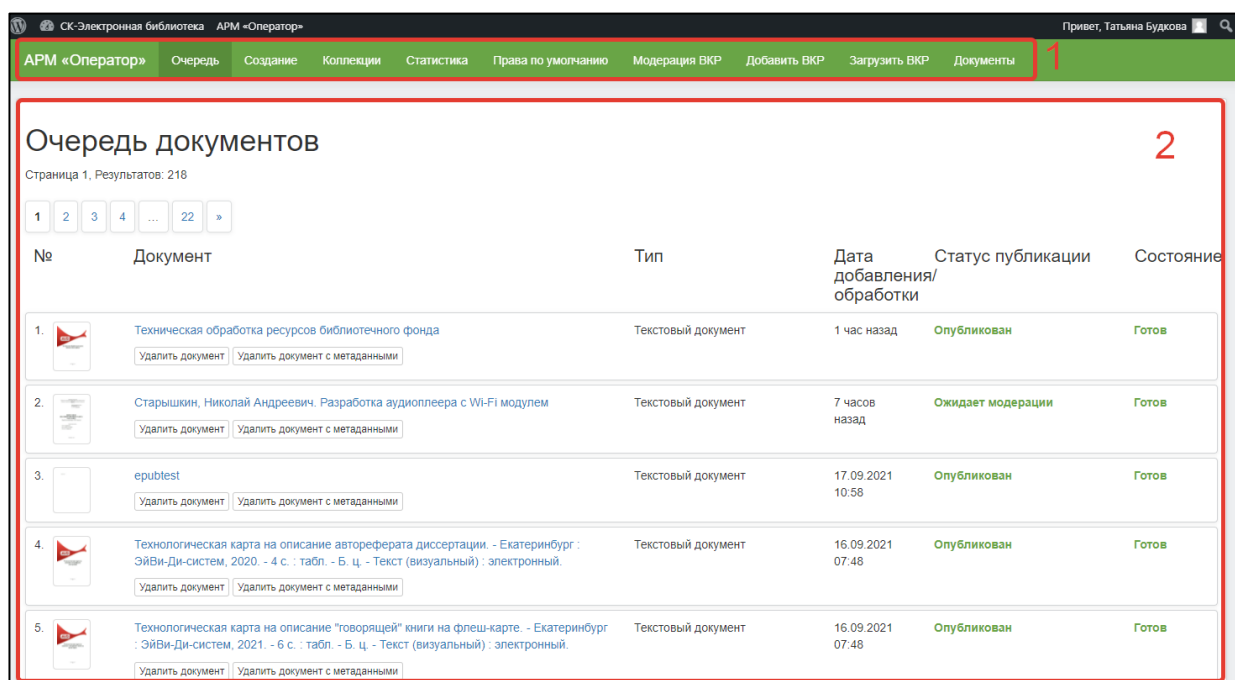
СК-Электронная библиотека АРМ «Оператор»

Привет, Татьяна Будкова

АРМ «Оператор» Очередь Создание Коллекции Статистика Права по умолчанию Модерация ВКР Добавить ВКР Загрузить ВКР Документы

1

2

Очередь документов

Страница 1, Результатов: 218

1 2 3 4 … 22 »

| № | Документ | Тип | Дата добавления/ обработки | Статус публикации | Состояние |
|---|---|---|---|---|---|
| 1. | Техническая обработка ресурсов библиотечного фонда Удалить документ Удалить документ с метаданными | Текстовый документ | 1 час назад | Опубликован | Готов |
| 2. | Старышкин, Николай Андреевич. Разработка аудиоплеера с Wi-Fi модулем Удалить документ Удалить документ с метаданными | Текстовый документ | 7 часов назад | Ожидает модерации | Готов |
| 3. | epubtest Удалить документ Удалить документ с метаданными | Текстовый документ | 17.09.2021 10:58 | Опубликован | Готов |
| 4. | Технологическая карта на описание автореферата диссертации. - Екатеринбург : ЭйВи-Ди-систем, 2020. - 4 с. : табл. - Б. ц. - Текст (визуальный) : электронный. Удалить документ Удалить документ с метаданными | Текстовый документ | 16.09.2021 07:48 | Опубликован | Готов |
| 5. | Технологическая карта на описание "говорящей" книги на флеш-карте. - Екатеринбург : ЭйВи-Ди-систем, 2021. - 6 с. : табл. - Б. ц. - Текст (визуальный) : электронный. Удалить документ Удалить документ с метаданными | Текстовый документ | 16.09.2021 07:48 | Опубликован | Готов |